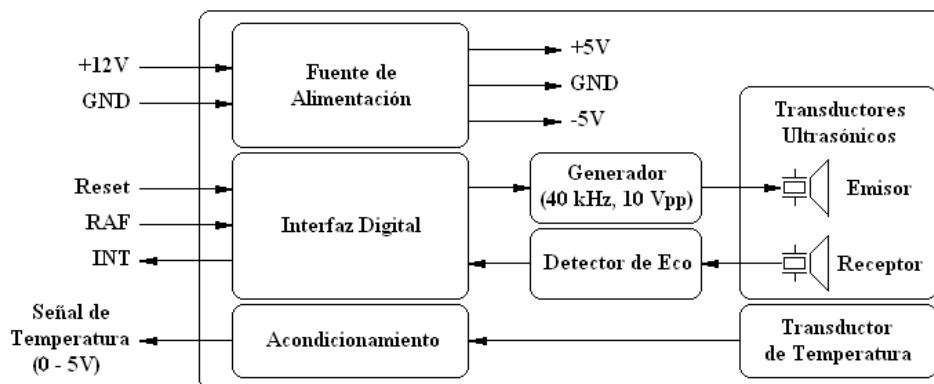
+12V

GND

Fuente de Alimentación

+5V

GND

-5V

Transductores Ultrasónicos

Reset

RAF

INT

Interfaz Digital

Generador (40 kHz, 10 Vpp)

Emisor

Detector de Eco

Receptor

Señal de Temperatura (0 - 5V)

Acondicionamiento

Transductor de Temperatura